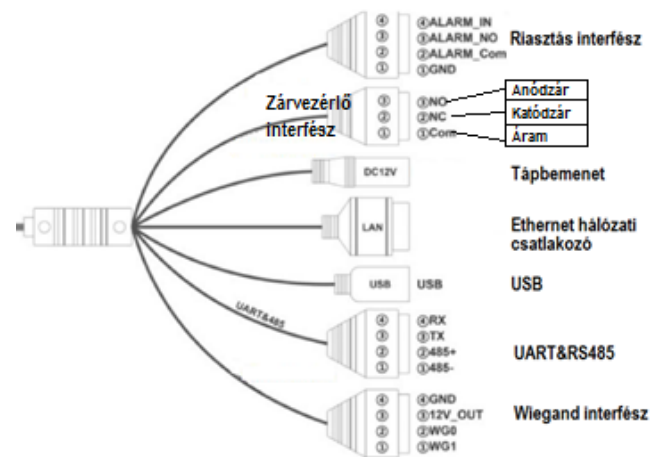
④ ④ALARM_IN
③ ③ALARM_NO
② ②ALARM_Com
① ①GND

Riasztás interfész

Zárvezérlő interfész

③ ③NO
② ②NC
① ①Com

Anódzár
Katódzár
Áram

DC12V

Tápbemenet

LAN

Ethernet hálózati csatlakozó

USB USB

USB

UART&485

④ ④RX
③ ③TX
② ②485+
① ①485-

UART&RS485

④ ④GND
③ ③12V_OUT
② ②WG0
① ①WG1

Wiegand interfész